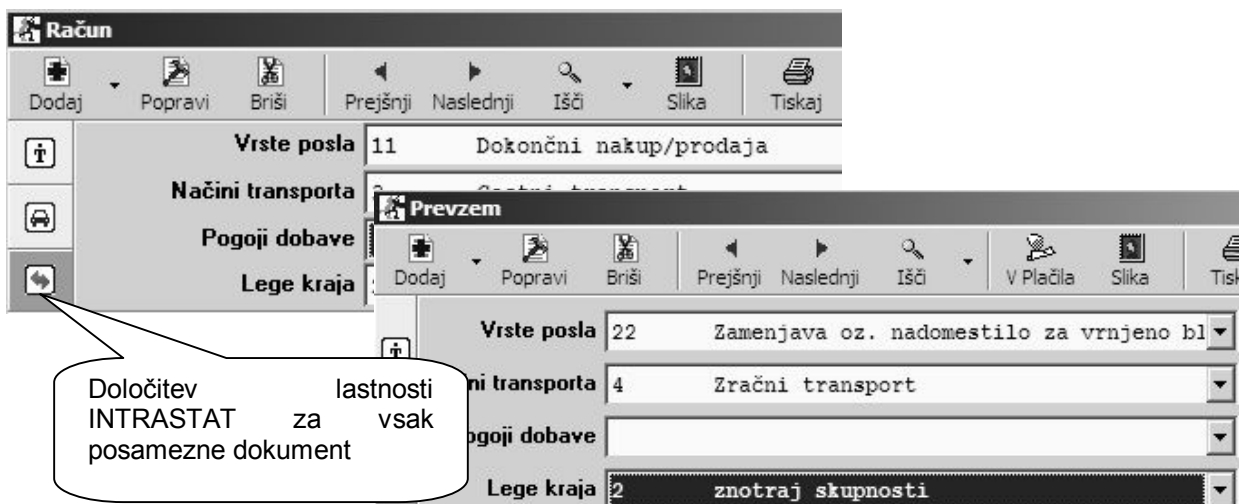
Račun

Dodaj Popravi Briši Prejšnji Naslednji Išči Slika Tiskaj

Vrste posla 11 Dokončni nakup/prodaja

Načini transporta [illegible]

Pogoji dobave

Lege kraja

Prevzem

Dodaj Popravi Briši Prejšnji Naslednji Išči V Plačila Slika Tisk

Vrste posla 22 Zamenjava oz. nadomestilo za vrnjeno bl

ni transporta 4 Zračni transport

ogoji dobave

Lege kraja 2 znotraj skupnosti

Določitev lastnosti INTRASTAT za vsak posamezne dokument